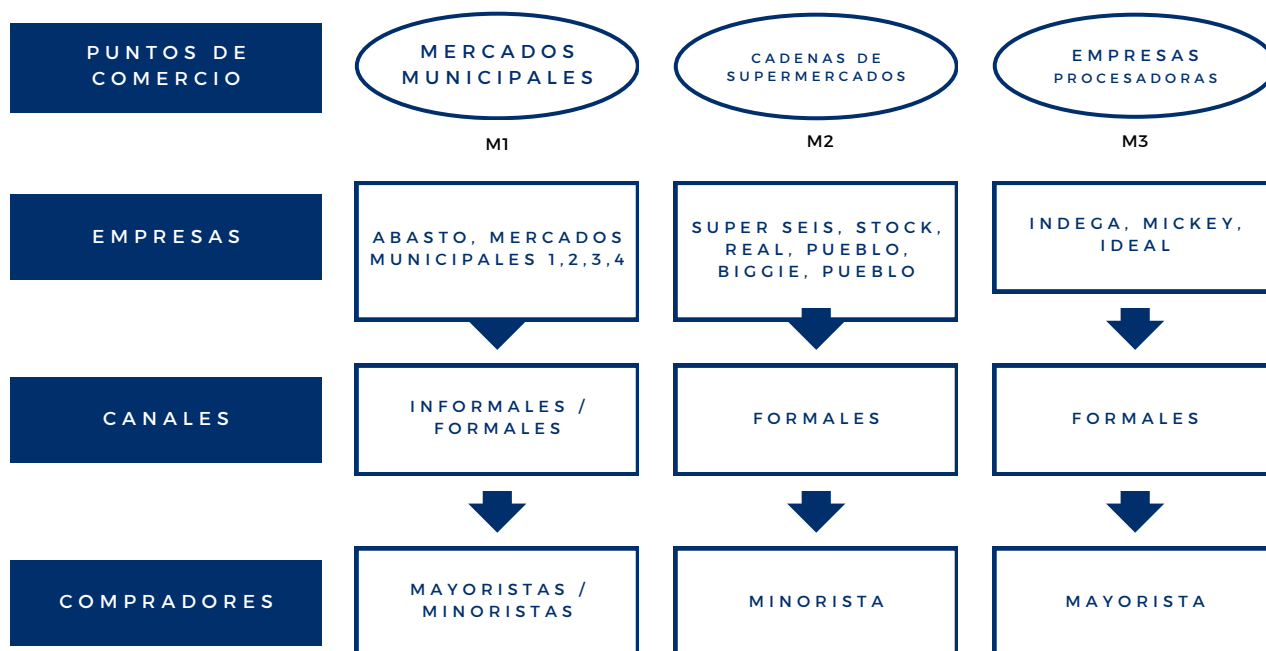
PUNTOS DE COMERCIO

MERCADOS MUNICIPALES

M1

CADENAS DE SUPERMERCADOS

M2

EMPRESAS PROCESADORAS

M3

EMPRESAS

ABASTO, MERCADOS MUNICIPALES 1,2,3,4

SUPER SEIS, STOCK, REAL, PUEBLO, BIGGIE, PUEBLO

INDEGA, MICKEY, IDEAL

CANALES

INFORMALES / FORMALES

FORMALES

FORMALES

COMPRADORES

MAYORISTAS / MINORISTAS

MINORISTA

MAYORISTA